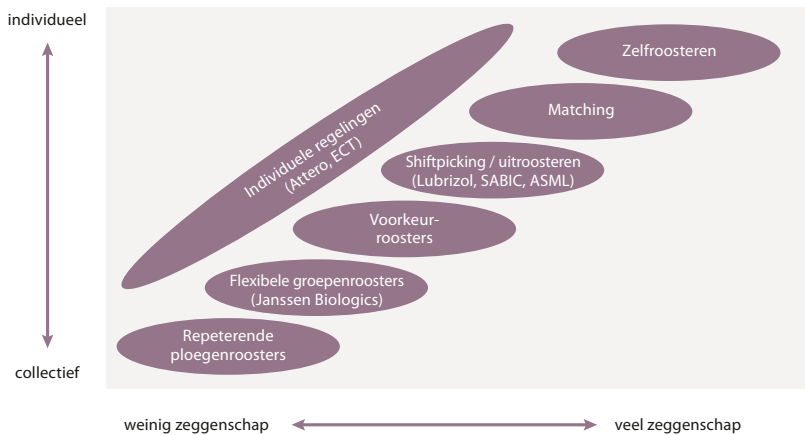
individueel

collectief

Individuele regelingen (Attero, ECT)

Zelfroosteren

Matching

Shiftpicking / uitroosteren (Lubrizol, SABIC, ASML)

Voorkeur-roosters

Flexibele groepenroosters (Janssen Biologics)

Repeterende ploegenroosters

weinig zeggenschap

veel zeggenschap